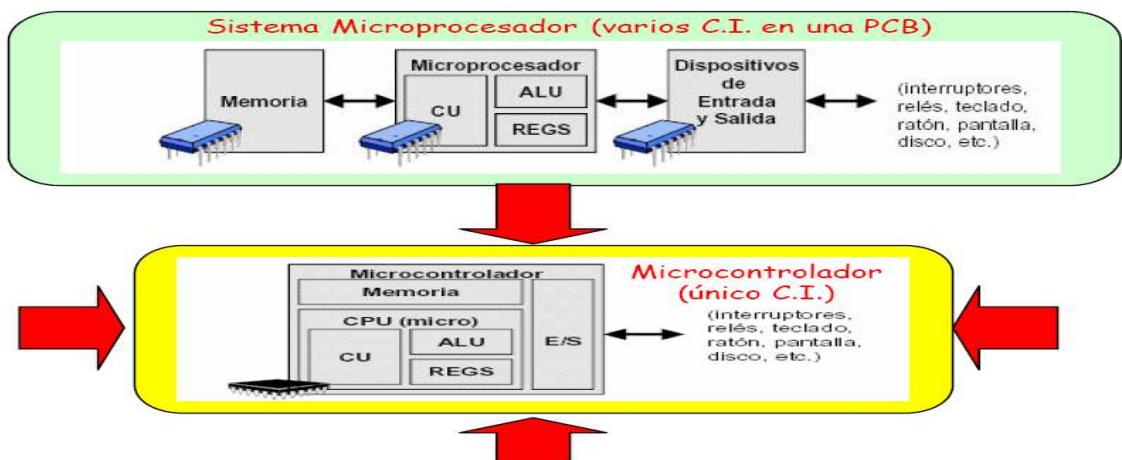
Sistema Microprocesador (varios C.I. en una PCB)

Memoria

Microprocesador

CU

ALU

REGS

Dispositivos de Entrada y Salida

(interruptores, relés, teclado, ratón, pantalla, disco, etc.)

Microcontrolador

Memoria

CPU (micro)

CU

ALU

REGS

E/S

Microcontrolador (único C.I.)

(interruptores, relés, teclado, ratón, pantalla, disco, etc.)